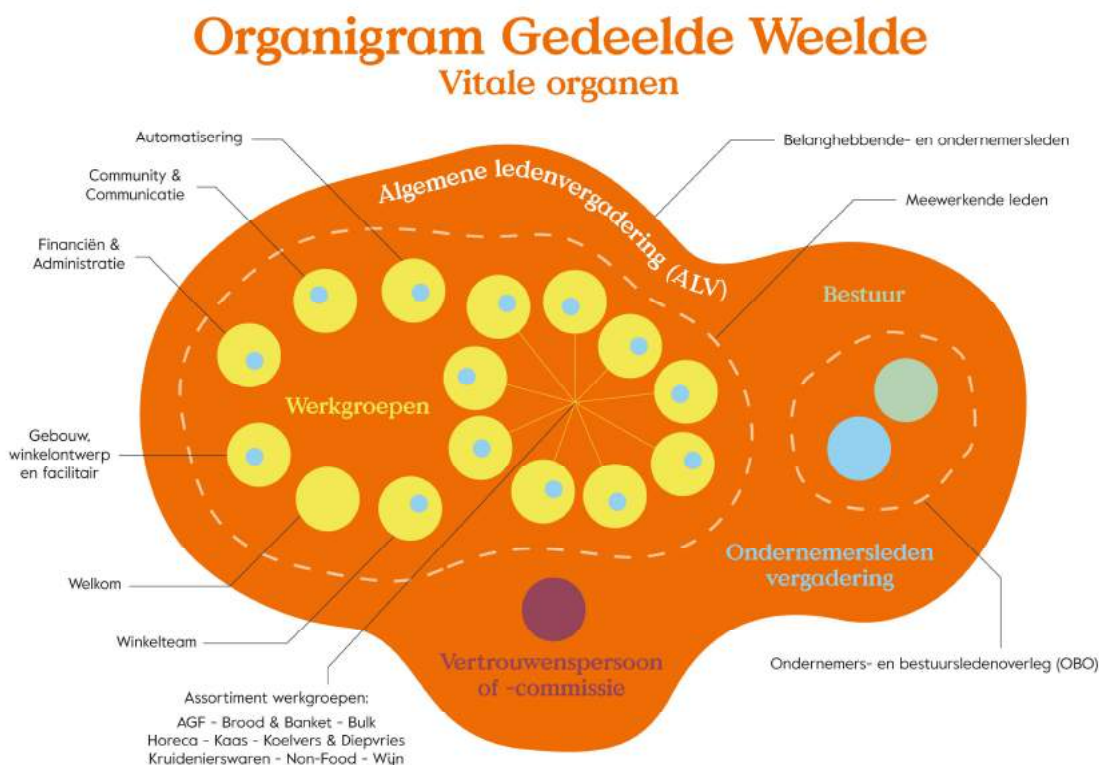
Organigram Gedeelde Weelde
Vitale organen

Automatisering

Community & Communicatie

Financiën & Administratie

Belanghebbende- en ondernemersleden

Meewerkende leden

Algemene ledenvergadering (ALV)

Bestuur

Werkgroepen

Gebouw, winkelontwerp en facilitair

Welkom

Winkelteam

Ondernemersleden vergadering

Vertrouwenspersoon of -commissie

Ondernemers- en bestuursledenoverleg (OBO)

Assortiment werkgroepen:
AGF - Brood & Banket - Bulk
Horeca - Kaas - Koelvers & Diepvries
Kruidenierswaren - Non-Food - Wijn